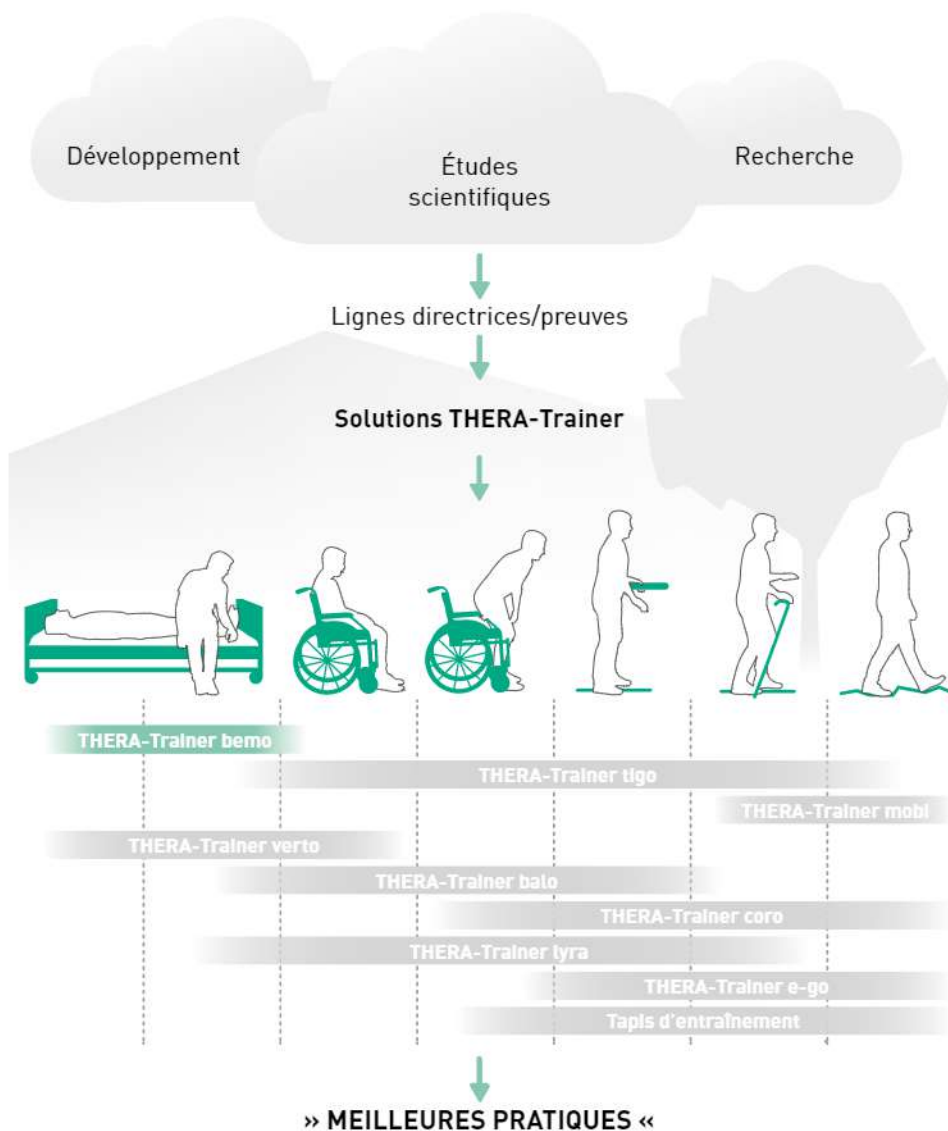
Développement

Études scientifiques

Recherche

Lignes directrices/preuves

Solutions THERA-Trainer

THERA-Trainer bemo

THERA-Trainer tigo

THERA-Trainer mobi

THERA-Trainer verto

THERA-Trainer balo

THERA-Trainer coro

THERA-Trainer lyra

THERA-Trainer e-go

Tapis d'entraînement

» MEILLEURES PRATIQUES «